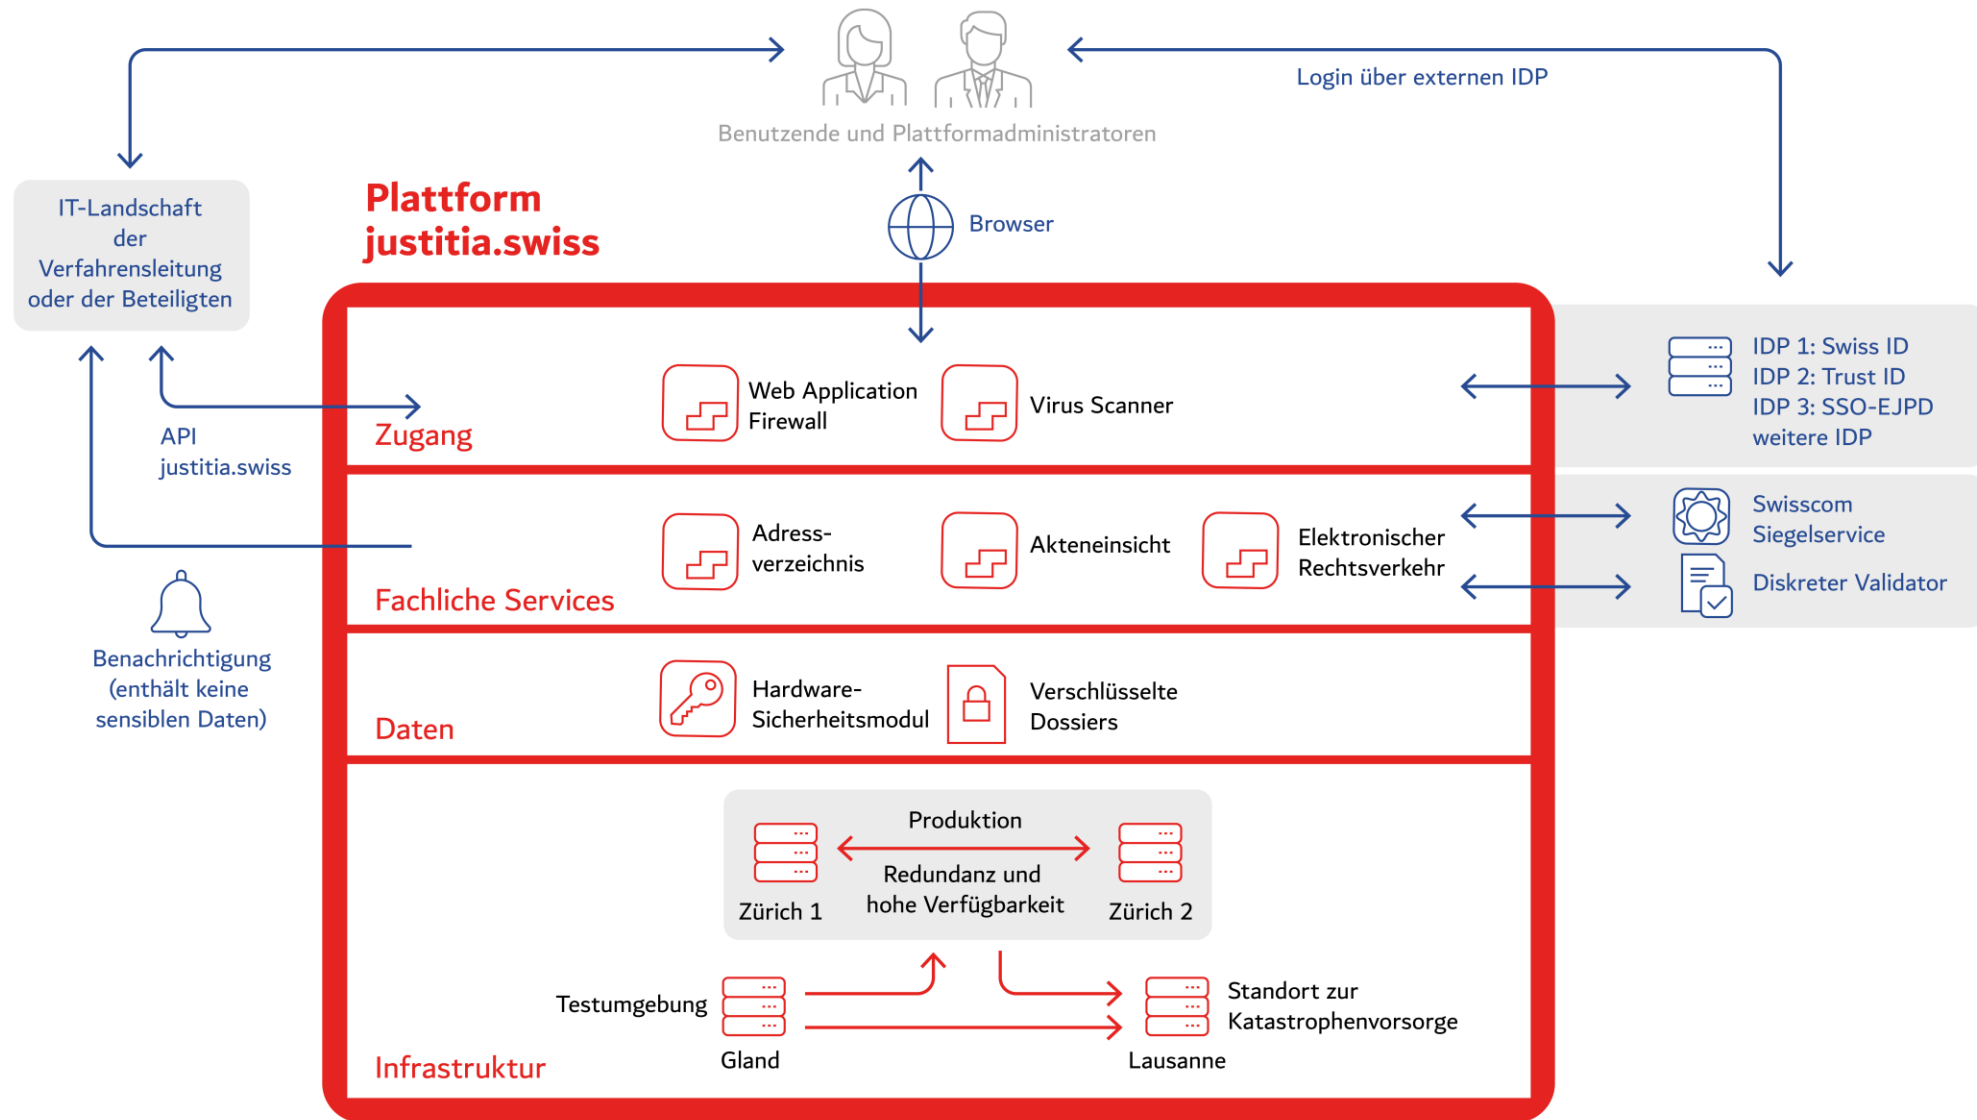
Benutzende und Plattformadministratoren

Login über externen IDP

IT-Landschaft der Verfahrensleitung oder der Beteiligten

Plattform justitia.swiss

Browser

Zugang

Web Application Firewall

Virus Scanner

IDP 1: Swiss ID
IDP 2: Trust ID
IDP 3: SSO-EJPD
weitere IDP

API justitia.swiss

Fachliche Services

Adressverzeichnis

Akteneinsicht

Elektronischer Rechtsverkehr

Swisscom Siegelservice

Diskreter Validator

Benachrichtigung (enthält keine sensiblen Daten)

Daten

Hardware-Sicherheitsmodul

Verschlüsselte Dossiers

Infrastruktur

Produktion

Zürich 1

Redundanz und hohe Verfügbarkeit

Zürich 2

Testumgebung

Gland

Standort zur Katastrophenvorsorge

Lausanne